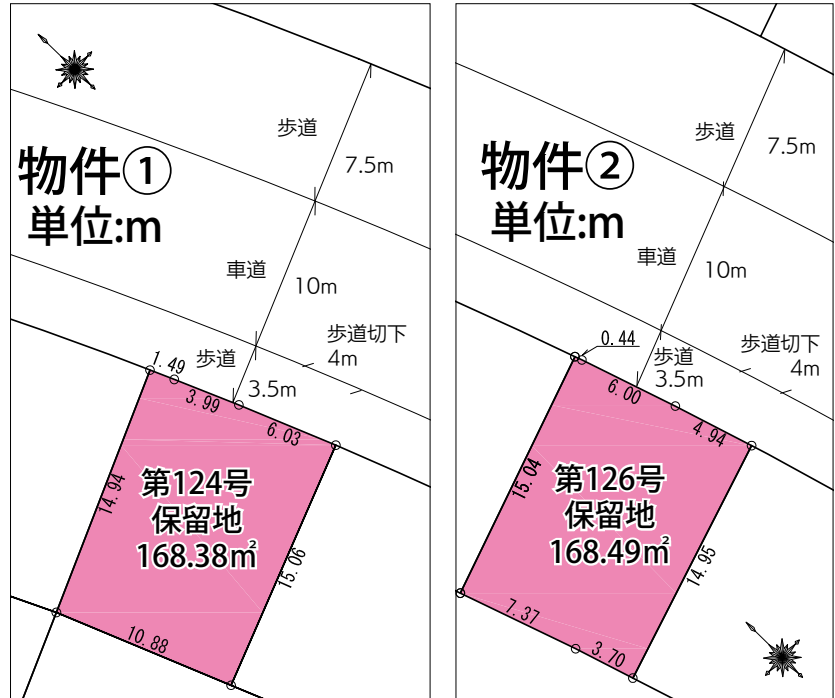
物件①
単位:m

歩道
7.5m
車道
10m
歩道切下
4m
歩道
3.5m
1.49
3.99
6.03
14.94
15.06
10.88
第124号
保留地
168.38㎡

物件②
単位:m

歩道
7.5m
車道
10m
0.44
歩道
3.5m
歩道切下
4m
6.00
4.94
15.04
14.95
7.37
3.70
第126号
保留地
168.49㎡